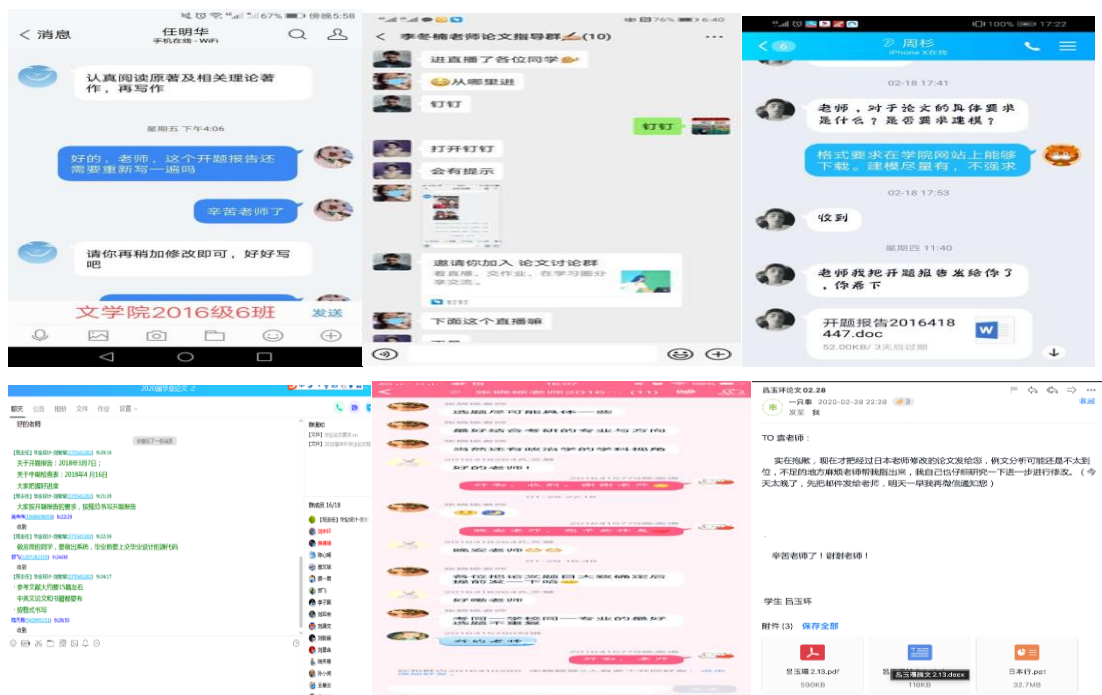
67% 傍晚5:58
< 消息 任明华 手机在线 - WiFi

认真阅读原著及相关理论著作，再写作

星期五 下午4:06

好的，老师，这个开题报告还需要重新写一遍吗

辛苦老师了

请你再稍加修改即可，好好写吧

文学院2016级6班 发送

76% 6:40
< 李冬楠老师论文指导群(10) ...

进直播了各位同学

从哪里进

钉钉

钉钉

打开钉钉

会有提示

邀请你加入 论文讨论群
看直播、交作业、在学习圈分享交流。
钉钉

下面这个直播嘛

100% 17:22
< 6 周杉 iPhone X在线

02-18 17:41

老师，对于论文的具体要求是什么？是否需求建模？

格式要求在学院网站上能够下载。建模尽量有，不强求

02-18 17:53

收到

星期四 11:40

老师我把开题报告发给你了，你看下

开题报告2016418447.doc
52.00KB/3天后过期

2020届毕业论文 2

聊天 公告 相册 文件 作业 设置

好的老师

关于开题报告：2018年3月7日；
关于中期检查表：2018年4月16日；
大家把握好进度

大家按开题报告的要求，按规范书写开题报告

收到

我会用前同学，要做出系统，毕业前要上交毕业设计的源代码

收到

参考文献大约要5篇左右
中英文论文和书籍都要有
按格式书写

收到

群通知
群成员 16/18

选题尽可能具体一些

最好结合考研的专业与方向

选题要有教育学的学科视角

好的老师！

好的老师

请老师明确我论文题目

好的老师

尽量选择和一专业的最好

吕玉环论文02.28
2020-02-28 22:28
发至 我

TO 袁老师：
实在抱歉，现在才把经过日本老师修改的论文发给您，例文分析可能还是不太到位，不足的地方麻烦老师帮我指出来，我自己也仔细研究一下进一步进行修改。（今天太晚了，先把邮件发给老师，明天一早我再微信通知您）

辛苦老师了！谢谢老师！

学生 吕玉环

附件 (3) 保存全部

吕玉环 2.13.pdf
590KB
吕玉环论文 2.13.docx
110KB
日本行.ppt
32.7MB